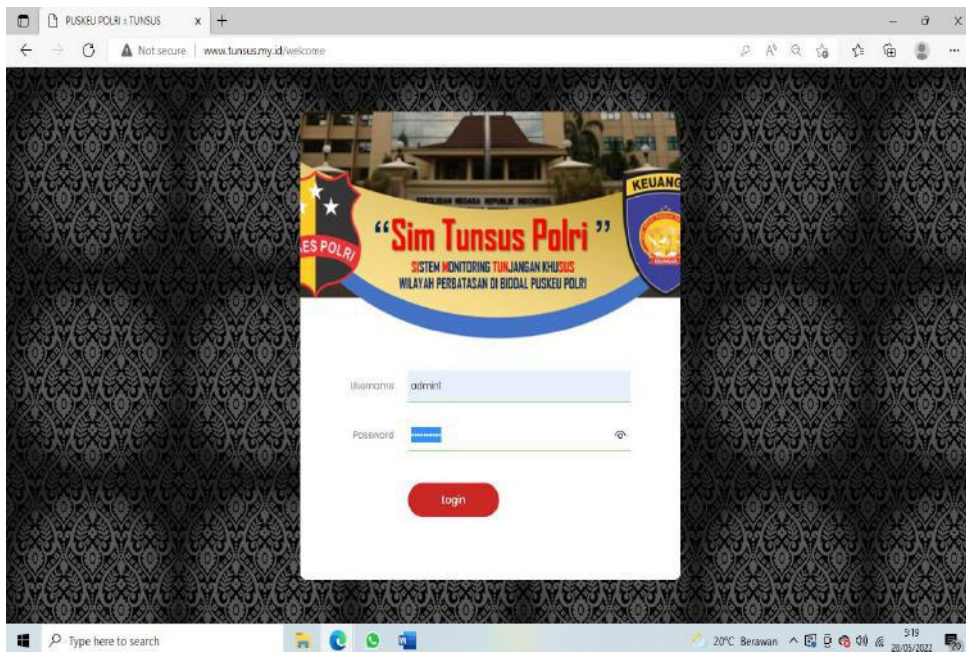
PUSKEU POLRI :: TUNSUS

Not secure | www.tunsus.my.id/welcome

KEUANG

ES POLRI

"Sim Tunsus Polri"

SISTEM MONITORING TUNJANGAN KHUSUS
WILAYAH PERBATASAN DI BIDDAL PUSKEU POLRI

Username admin1

Password

Login

Type here to search

20°C Berawan

5:19
28/05/2022